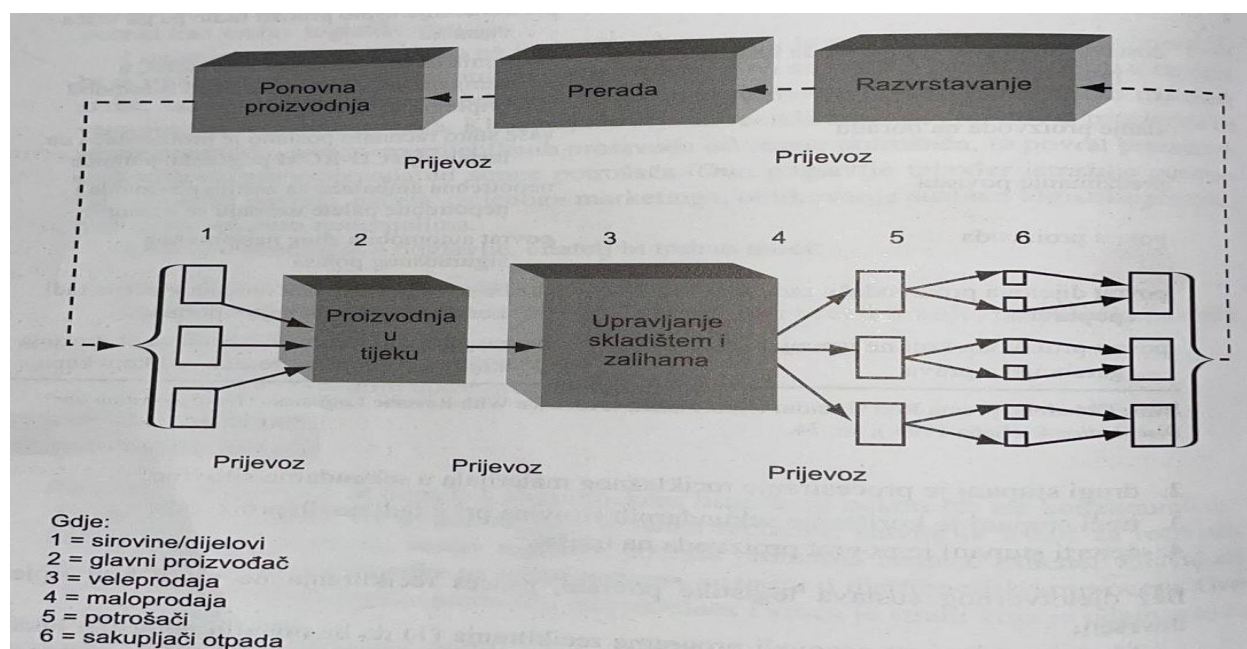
Ponovna proizvodnja

Prerada

Razvrstavanje

Prijevoz

Prijevoz

1

2

3

4

5

6

Proizvodnja u tijeku

Upravljanje skladištem i zalihama

Prijevoz

Prijevoz

Prijevoz

Gdje:
1 = sirovine/dijelovi
2 = glavni proizvođač
3 = veleprodaja
4 = maloprodaja
5 = potrošači
6 = sakupljači otpada